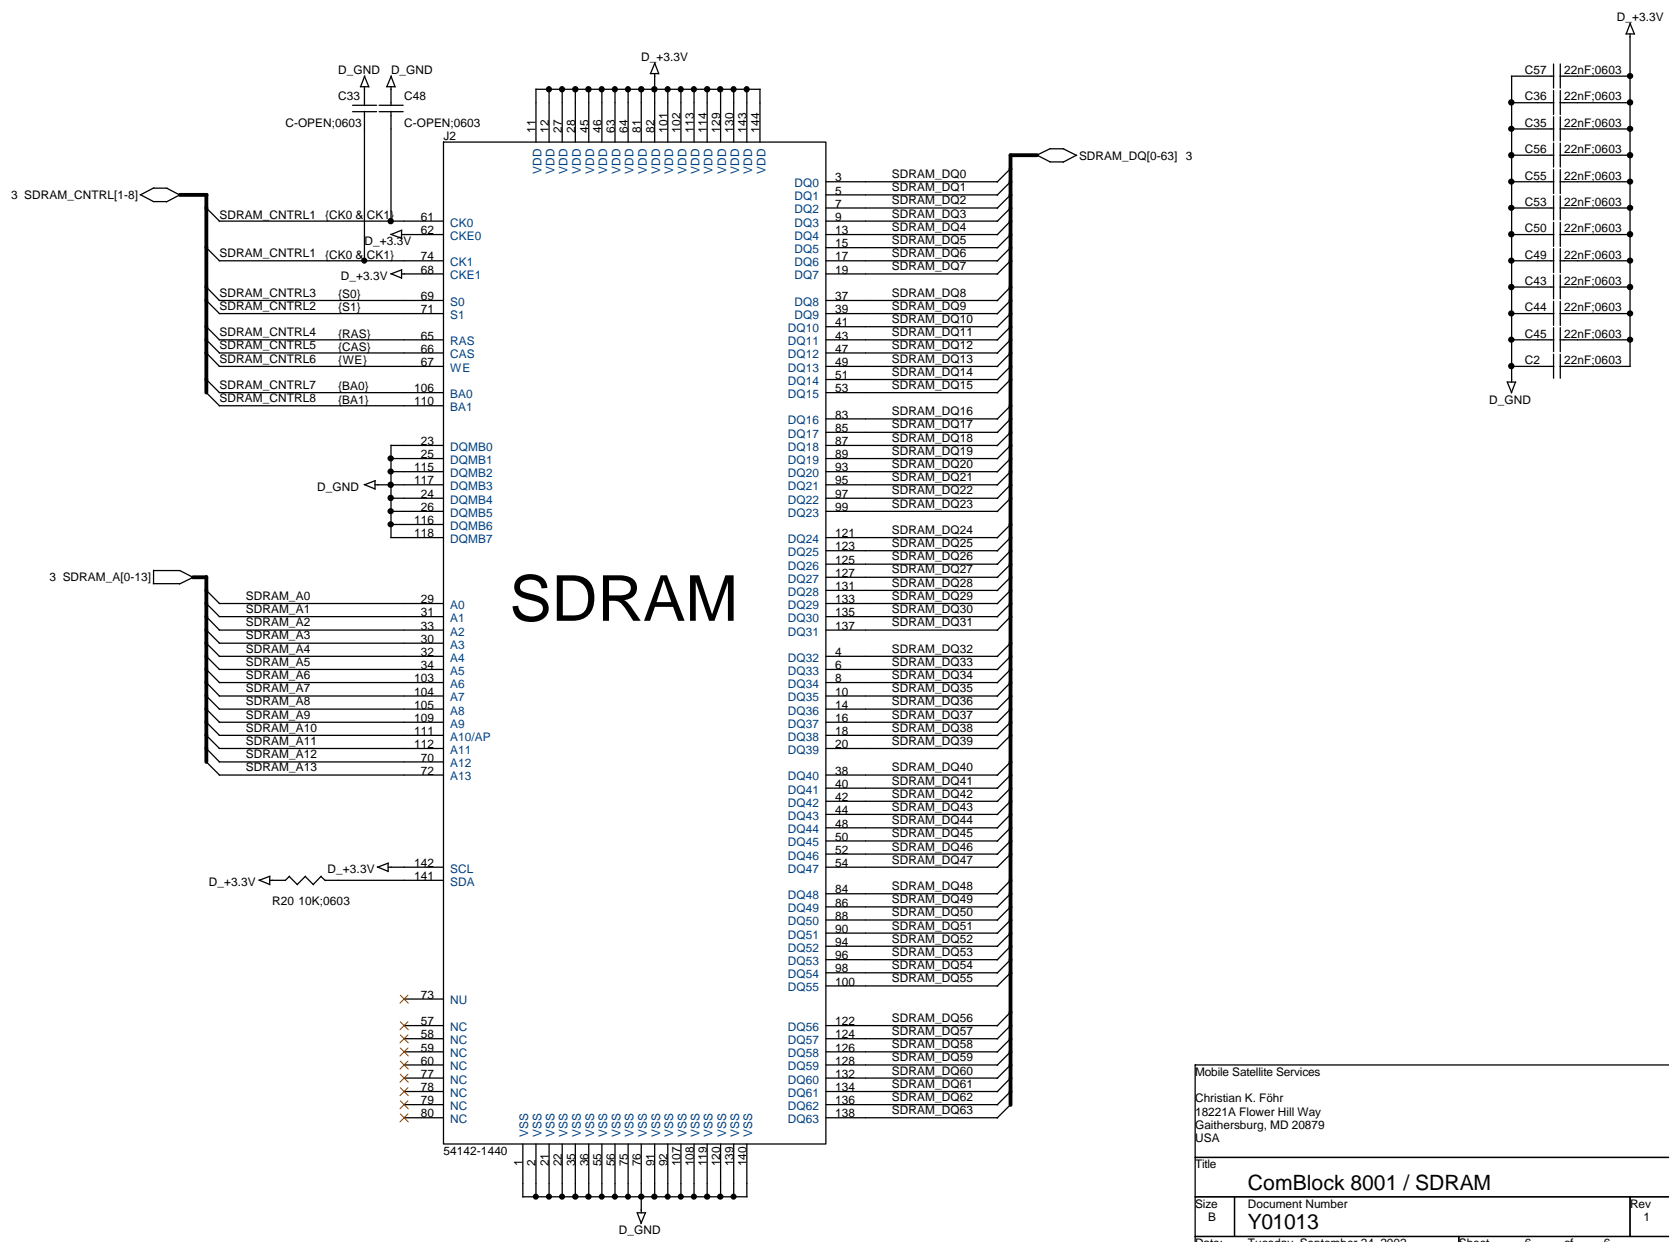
D_+3.3V

C57 22nF;0603
C36 22nF;0603
C35 22nF;0603
C56 22nF;0603
C55 22nF;0603
C53 22nF;0603
C50 22nF;0603
C49 22nF;0603
C43 22nF;0603
C44 22nF;0603
C45 22nF;0603
C2 22nF;0603

D_GND

D_GND D_GND
C33 C48
C-OPEN;0603 C-OPEN;0603
J2

D_+3.3V

11 12 27 28 45 46 63 64 81 82 101 102 113 114 129 130 143 144
VDD VDD VDD VDD VDD VDD VDD VDD VDD VDD VDD VDD VDD VDD VDD VDD VDD VDD

SDRAM_DQ[0-63] 3

3 SDRAM_CNTRL[1-8]

SDRAM_CNTRL1 {CK0 & CK1} 61 CK0
62 CKE0
D_+3.3V
SDRAM_CNTRL1 {CK0 & CK1} 74 CK1
D_+3.3V 68 CKE1
SDRAM_CNTRL3 {S0} 69 S0
SDRAM_CNTRL2 {S1} 71 S1
SDRAM_CNTRL4 {RAS} 65 RAS
SDRAM_CNTRL5 {CAS} 66 CAS
SDRAM_CNTRL6 {WE} 67 WE
SDRAM_CNTRL7 {BA0} 106 BA0
SDRAM_CNTRL8 {BA1} 110 BA1

23 DQMB0
25 DQMB1
115 DQMB2
117 DQMB3
D_GND 24 DQMB4
26 DQMB5
116 DQMB6
118 DQMB7

3 SDRAM_A[0-13]

SDRAM_A0 29 A0
SDRAM_A1 31 A1
SDRAM_A2 33 A2
SDRAM_A3 30 A3
SDRAM_A4 32 A4
SDRAM_A5 34 A5
SDRAM_A6 103 A6
SDRAM_A7 104 A7
SDRAM_A8 105 A8
SDRAM_A9 109 A9
SDRAM_A10 111 A10/AP
SDRAM_A11 112 A11
SDRAM_A12 70 A12
SDRAM_A13 72 A13

SDRAM

D_+3.3V 142 SCL
D_+3.3V 141 SDA
R20 10K;0603

73 NU
57 NC
58 NC
59 NC
60 NC
77 NC
78 NC
79 NC
80 NC

DQ0 3 SDRAM_DQ0
DQ1 5 SDRAM_DQ1
DQ2 7 SDRAM_DQ2
DQ3 9 SDRAM_DQ3
DQ4 13 SDRAM_DQ4
DQ5 15 SDRAM_DQ5
DQ6 17 SDRAM_DQ6
DQ7 19 SDRAM_DQ7
DQ8 37 SDRAM_DQ8
DQ9 39 SDRAM_DQ9
DQ10 41 SDRAM_DQ10
DQ11 43 SDRAM_DQ11
DQ12 47 SDRAM_DQ12
DQ13 49 SDRAM_DQ13
DQ14 51 SDRAM_DQ14
DQ15 53 SDRAM_DQ15
DQ16 83 SDRAM_DQ16
DQ17 85 SDRAM_DQ17
DQ18 87 SDRAM_DQ18
DQ19 89 SDRAM_DQ19
DQ20 93 SDRAM_DQ20
DQ21 95 SDRAM_DQ21
DQ22 97 SDRAM_DQ22
DQ23 99 SDRAM_DQ23
DQ24 121 SDRAM_DQ24
DQ25 123 SDRAM_DQ25
DQ26 125 SDRAM_DQ26
DQ27 127 SDRAM_DQ27
DQ28 131 SDRAM_DQ28
DQ29 133 SDRAM_DQ29
DQ30 135 SDRAM_DQ30
DQ31 137 SDRAM_DQ31
DQ32 4 SDRAM_DQ32
DQ33 6 SDRAM_DQ33
DQ34 8 SDRAM_DQ34
DQ35 10 SDRAM_DQ35
DQ36 14 SDRAM_DQ36
DQ37 16 SDRAM_DQ37
DQ38 18 SDRAM_DQ38
DQ39 20 SDRAM_DQ39
DQ40 38 SDRAM_DQ40
DQ41 40 SDRAM_DQ41
DQ42 42 SDRAM_DQ42
DQ43 44 SDRAM_DQ43
DQ44 48 SDRAM_DQ44
DQ45 50 SDRAM_DQ45
DQ46 52 SDRAM_DQ46
DQ47 54 SDRAM_DQ47
DQ48 84 SDRAM_DQ48
DQ49 86 SDRAM_DQ49
DQ50 88 SDRAM_DQ50
DQ51 90 SDRAM_DQ51
DQ52 94 SDRAM_DQ52
DQ53 96 SDRAM_DQ53
DQ54 98 SDRAM_DQ54
DQ55 100 SDRAM_DQ55
DQ56 122 SDRAM_DQ56
DQ57 124 SDRAM_DQ57
DQ58 126 SDRAM_DQ58
DQ59 128 SDRAM_DQ59
DQ60 132 SDRAM_DQ60
DQ61 134 SDRAM_DQ61
DQ62 136 SDRAM_DQ62
DQ63 138 SDRAM_DQ63

VSS VSS VSS VSS VSS VSS VSS VSS VSS VSS VSS VSS VSS VSS VSS VSS VSS VSS
54142-1440
1 2 21 22 35 36 55 56 75 76 91 92 107 108 119 120 139 140

D_GND

Mobile Satellite Services

Christian K. Föhr
18221A Flower Hill Way
Gaithersburg, MD 20879
USA

Title
ComBlock 8001 / SDRAM
Size B
Document Number
Y01013
Rev 1
Date: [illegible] Sheet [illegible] of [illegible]